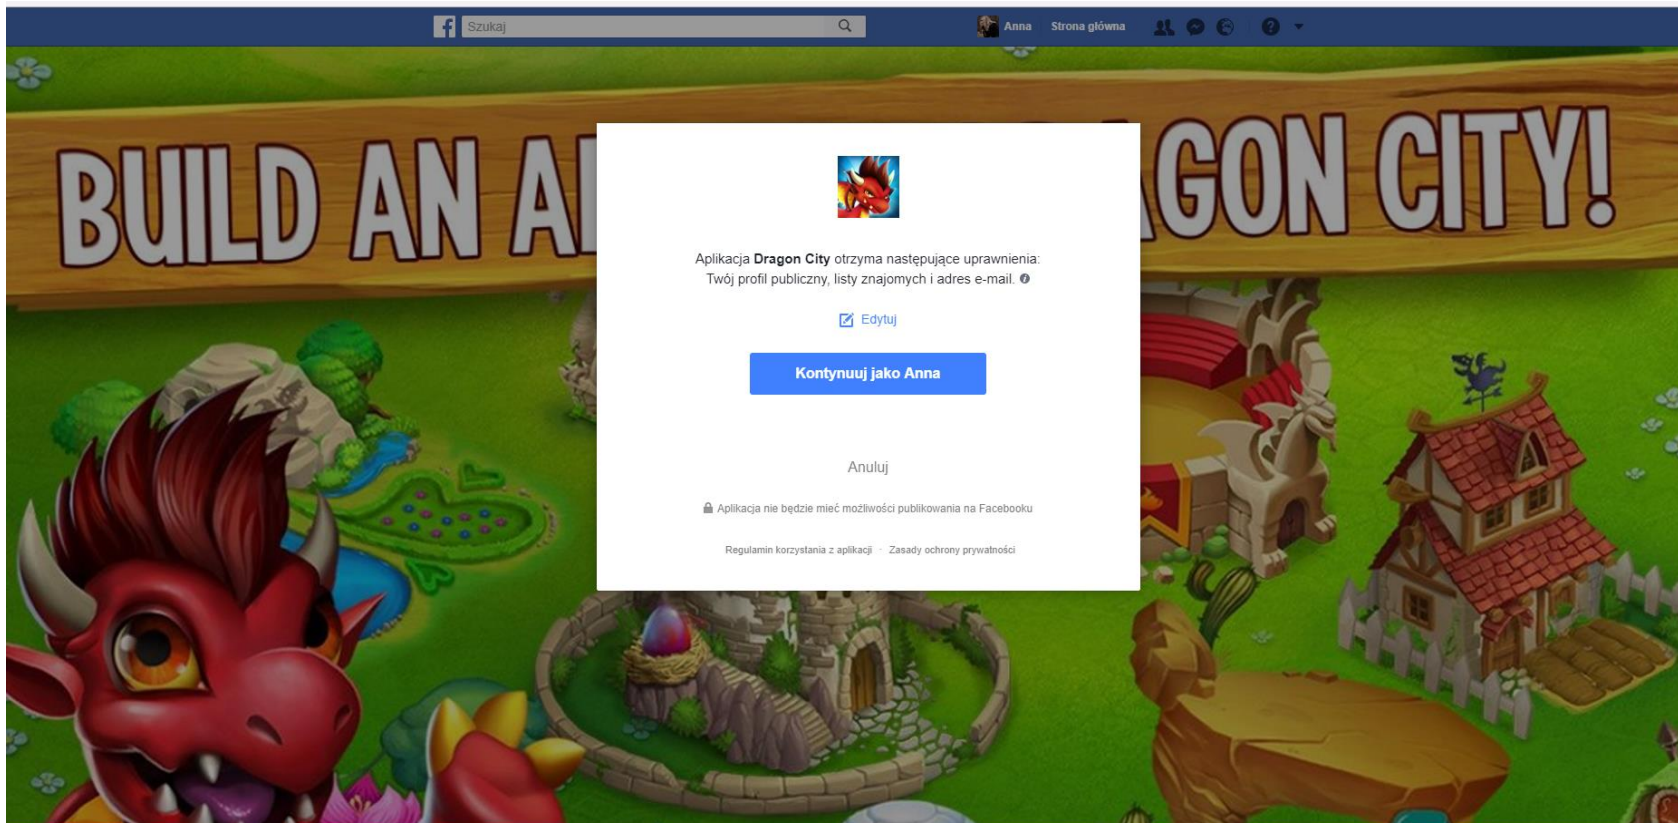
Szukaj

Anna Strona główna

BUILD AN AI

GON CITY!

Aplikacja **Dragon City** otrzyma następujące uprawnienia: Twój profil publiczny, listy znajomych i adres e-mail.

Edytuj

Kontynuuj jako Anna

Anuluj

Aplikacja nie będzie mieć możliwości publikowania na Facebooku

Regulamin korzystania z aplikacji · Zasady ochrony prywatności